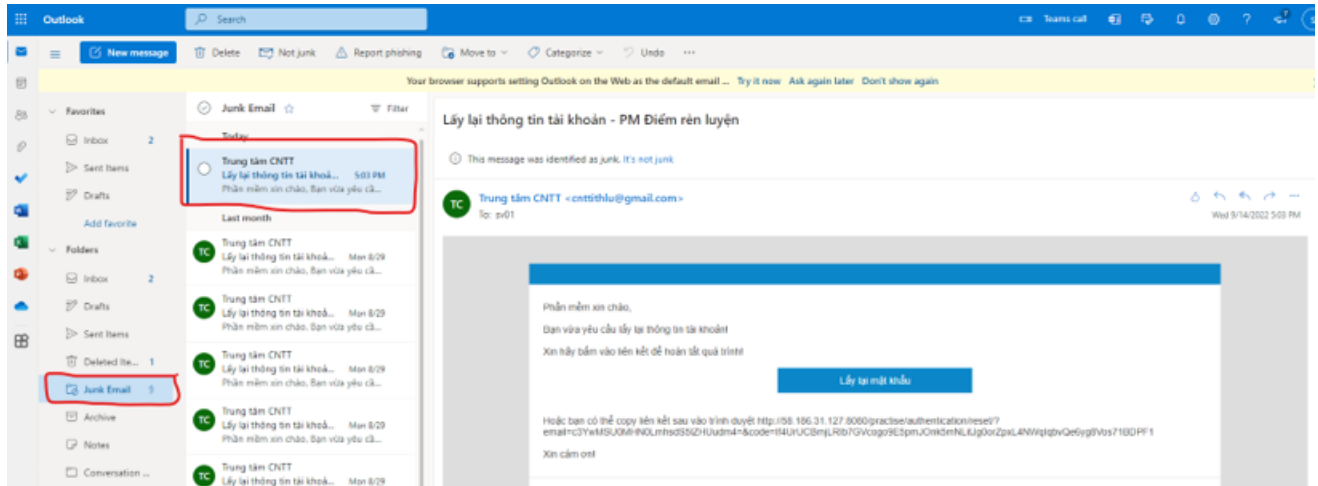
Outlook

Search

Teams call

New message

Delete

Not junk

Report phishing

Move to

Categorize

Undo

...

Your browser supports setting Outlook on the Web as the default email ... Try it now Ask again later Don't show again

Favorites

Inbox 2

Sent Items

Drafts

Add favorite

Folders

Inbox 2

Drafts

Sent Items

Deleted Ite... 1

Junk Email 9

Archive

Notes

Conversation ...

Junk Email

Filter

Today

Trung tâm CNTT
Lấy lại thông tin tài khoả... 5:03 PM
Phần mềm xin chào, Bạn vừa yêu cầ...

Last month

TC Trung tâm CNTT
Lấy lại thông tin tài khoả... Mon 8/29
Phần mềm xin chào, Bạn vừa yêu cầ...

TC Trung tâm CNTT
Lấy lại thông tin tài khoả... Mon 8/29
Phần mềm xin chào, Bạn vừa yêu cầ...

TC Trung tâm CNTT
Lấy lại thông tin tài khoả... Mon 8/29
Phần mềm xin chào, Bạn vừa yêu cầ...

TC Trung tâm CNTT
Lấy lại thông tin tài khoả... Mon 8/29
Phần mềm xin chào, Bạn vừa yêu cầ...

TC Trung tâm CNTT
Lấy lại thông tin tài khoả... Mon 8/29

Lấy lại thông tin tài khoản - PM Điểm rèn luyện

This message was identified as junk. It's not junk

TC Trung tâm CNTT <cnttithlu@gmail.com>
To: sv01

Wed 9/14/2022 5:03 PM

Phần mềm xin chào,

Bạn vừa yêu cầu lấy lại thông tin tài khoản!

Xin hãy bấm vào liên kết để hoàn tất quá trình!

Lấy lại mật khẩu

Hoặc bạn có thể copy liên kết sau vào trình duyệt http://58.186.31.127:8080/practise/authentication/reset/?email=c3YwMSU0MHN0LmhsdS5lZHUudm4=&code=lf4UrUCBmjLRlb7GVcogo9E5pmJOnk5mNLtUg0orZpxL4NWqlqbvQe6yg8Vos71lDPF1

Xin cảm ơn!